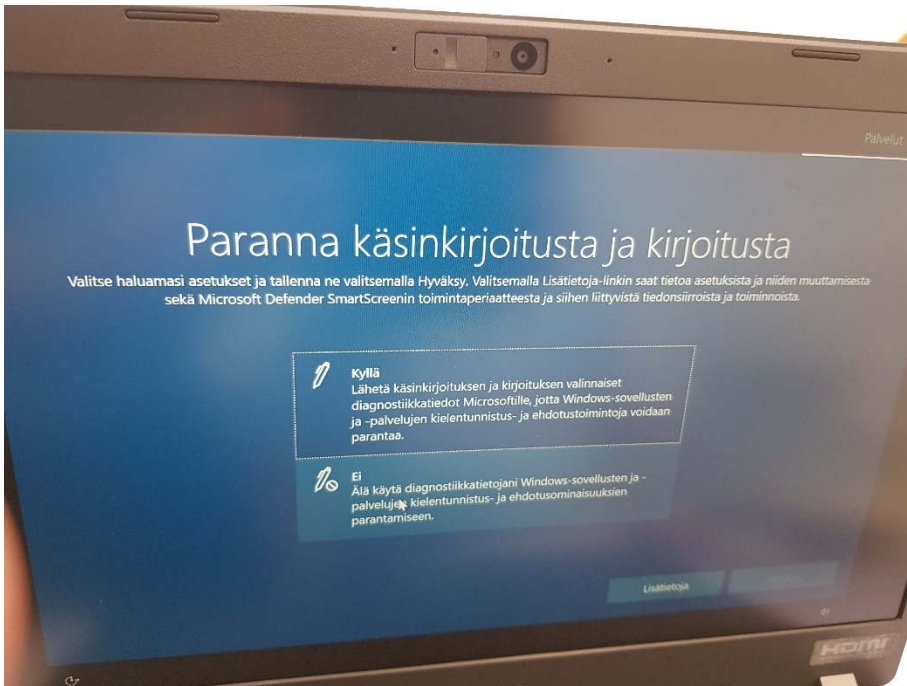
Palvelut

Paranna käsinkirjoitusta ja kirjoitusta

Valitse haluamasi asetukset ja tallenna ne valitsemalla Hyväksy. Valitsemalla Lisätietoja-linkin saat tietoa asetuksista ja niiden muuttamisesta sekä Microsoft Defender SmartScreenin toimintaperiaatteesta ja siihen liittyvistä tiedonsiirroista ja toiminnoista.

Kyllä
Lähetä käsinkirjoituksen ja kirjoituksen valinnaiset diagnostiikkatiedot Microsoftille, jotta Windows-sovellusten ja -palvelujen kielentunnistus- ja ehdotustoimintoja voidaan parantaa.

Ei
Älä käytä diagnostiikkatietojani Windows-sovellusten ja -palvelujen kielentunnistus- ja ehdotusominaisuuksien parantamiseen.

Lisätietoja

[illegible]

HDMI